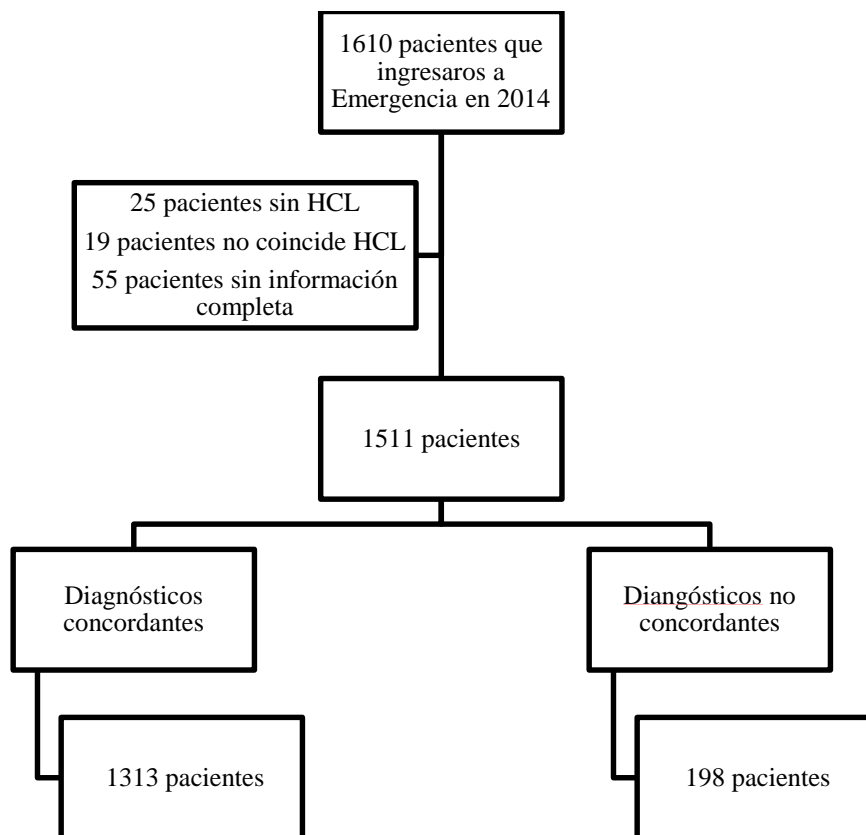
1610 pacientes que ingresaros a Emergencia en 2014

25 pacientes sin HCL
19 pacientes no coincide HCL
55 pacientes sin información completa

1511 pacientes

Diagnósticos concordantes

Diangósticos no concordantes

1313 pacientes

198 pacientes